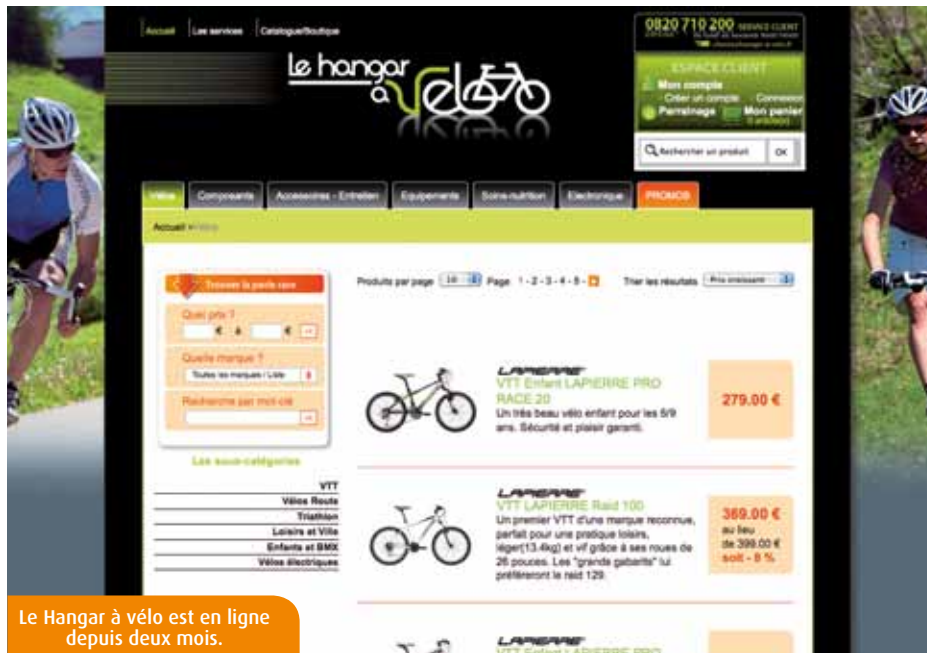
Accueil | Les services | Catalogue/Boutique

le hangar à vélo

0820 710 200 SERVICE CLIENT

ESPACE CLIENT
Mon compte
Créer un compte Connexion
Parrainage Mon panier

Rechercher un produit OK

Vélos | Composants | Accessoires - Entretien | Equipements | Soins-nutrition | Electronique | PROMOS

Accueil > Vélos

Trouver la perle rare
Quel prix ?
€ à €
Quelle marque ?
Toutes les marques / Liste
Recherche par mot-clé

Les sous-catégories
VTT
Vélos Route
Triathlon
Loisirs et Ville
Enfants et BMX
Vélos électriques

Produits par page 10 Page 1 - 2 - 3 - 4 - 5 - Trier les résultats Prix croissant

LAPIERRE
VTT Enfant LAPIERRE PRO RACE 20
Un très beau vélo enfant pour les 6/9 ans. Sécurité et plaisir garanti.
279.00 €

LAPIERRE
VTT LAPIERRE Raid 100
Un premier VTT d'une marque reconnue, parfait pour une pratique loisirs, léger(13.4kg) et vif grâce à ses roues de 26 pouces. Les "grands gabarits" lui préféreront le raid 129.
369.00 €
au lieu de 399.00 €
soit - 8 %

LAPIERRE
VTT Enfant LAPIERRE PRO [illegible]

Le Hangar à vélo est en ligne depuis deux mois.